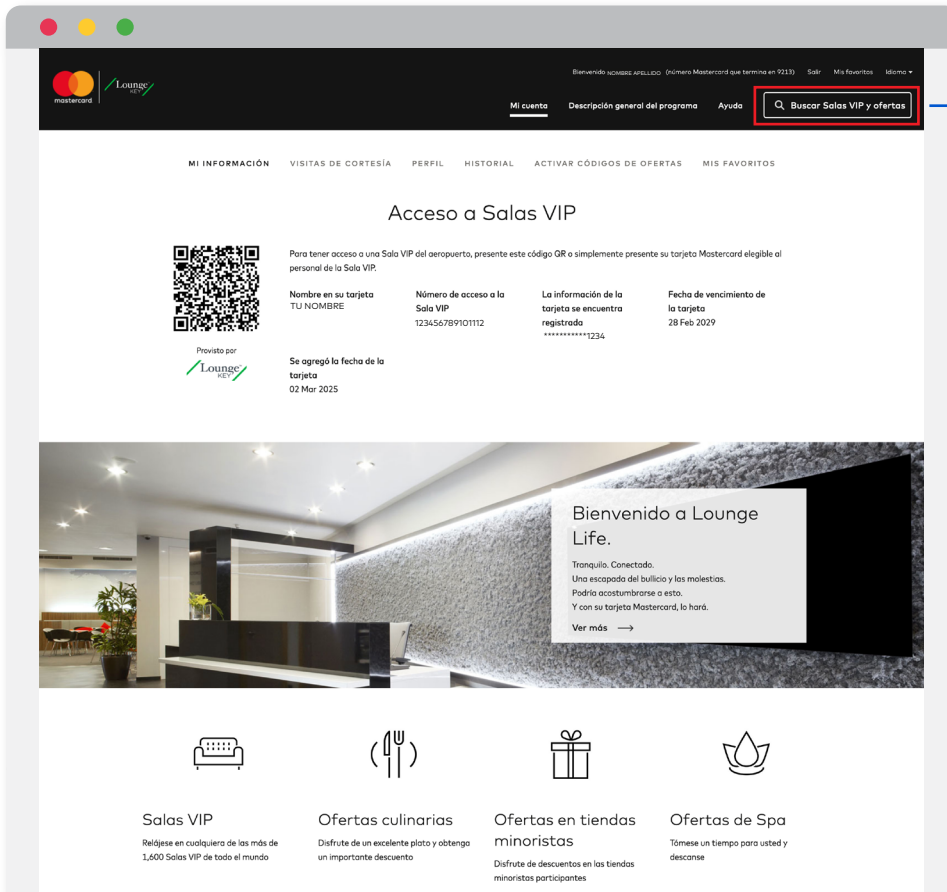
mastercard Lounge KEY

Bienvenido NOMBRE APELLIDO (número Mastercard que termina en 9213) Salir Mis favoritos Idioma ▾

Mi cuenta Descripción general del programa Ayuda Buscar Salas VIP y ofertas

MI INFORMACIÓN VISITAS DE CORTESÍA PERFIL HISTORIAL ACTIVAR CÓDIGOS DE OFERTAS MIS FAVORITOS

Acceso a Salas VIP

Para tener acceso a una Sala VIP del aeropuerto, presente este código QR o simplemente presente su tarjeta Mastercard elegible al personal de la Sala VIP.

Nombre en su tarjeta
TU NOMBRE

Número de acceso a la Sala VIP
123456789101112

La información de la tarjeta se encuentra registrada
************1234

Fecha de vencimiento de la tarjeta
28 Feb 2029

Provisto por
Lounge KEY

Se agregó la fecha de la tarjeta
02 Mar 2025

Bienvenido a Lounge Life.

Tranquilo. Conectado.
Una escapada del bullicio y las molestias.
Podría acostumbrarse a esto.
Y con su tarjeta Mastercard, lo hará.

Ver más ⟶

Salas VIP
Relájese en cualquiera de las más de 1,600 Salas VIP de todo el mundo

Ofertas culinarias
Disfrute de un excelente plato y obtenga un importante descuento

Ofertas en tiendas minoristas
Disfrute de descuentos en las tiendas minoristas participantes

Ofertas de Spa
Tómese un tiempo para usted y descanse